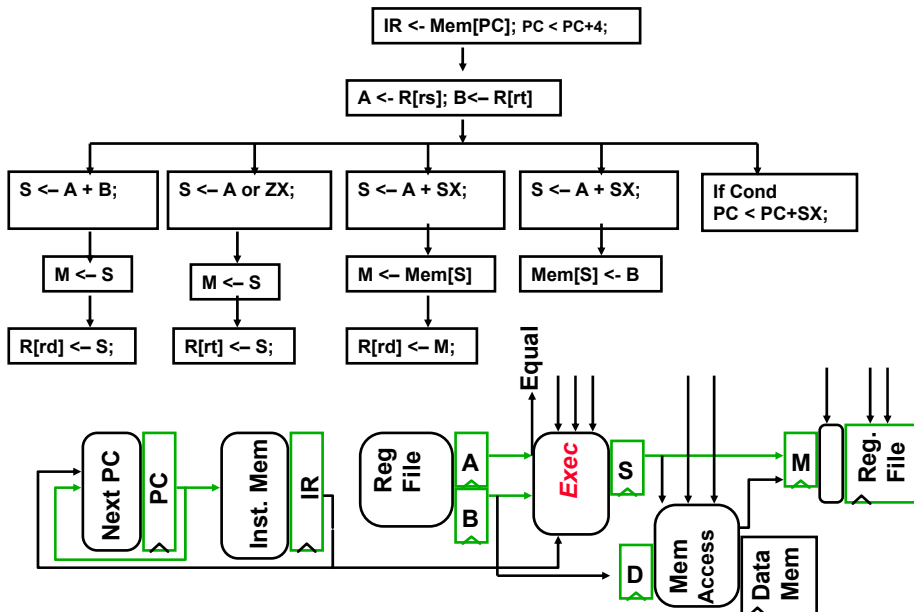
IR <- Mem[PC]; PC < PC+4;

A <- R[rs]; B<– R[rt]

S <– A + B;

S <– A or ZX;

S <– A + SX;

S <– A + SX;

If Cond PC < PC+SX;

M <– S

M <– S

M <– Mem[S]

Mem[S] <- B

R[rd] <– S;

R[rt] <– S;

R[rd] <– M;

Equal

Next PC

PC

Inst. Mem

IR

Reg File

A

B

Exec

S

M

Reg. File

D

Mem Access

Data Mem